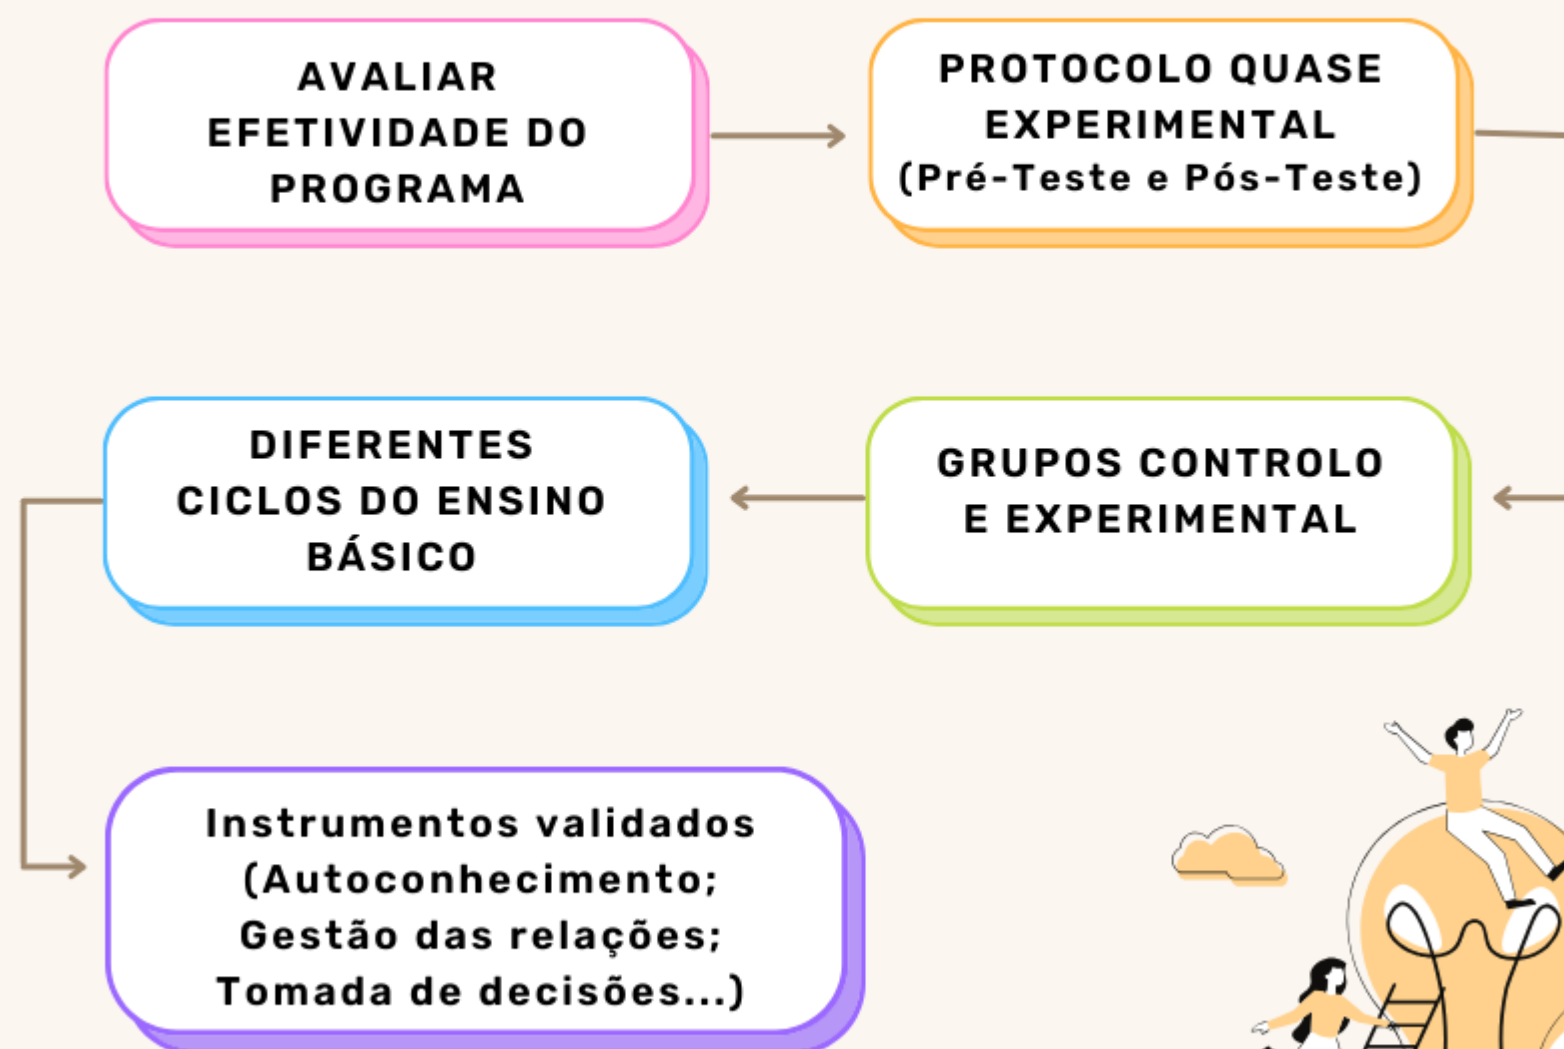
AVALIAR EFETIVIDADE DO PROGRAMA

PROTOCOLO QUASE EXPERIMENTAL (Pré-Teste e Pós-Teste)

DIFERENTES CICLOS DO ENSINO BÁSICO

GRUPOS CONTROLO E EXPERIMENTAL

Instrumentos validados (Autoconhecimento; Gestão das relações; Tomada de decisões...)